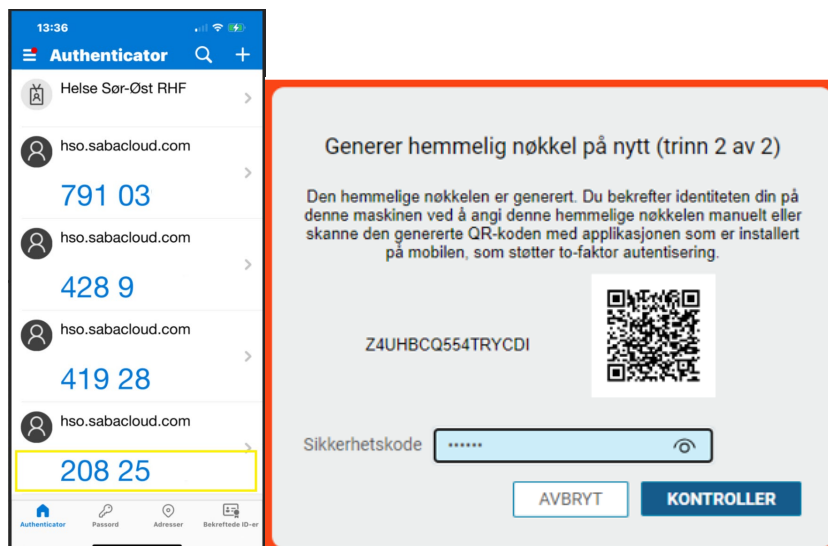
13:36

Authenticator

Helse Sør-Øst RHF

hso.sabacloud.com

791 03

hso.sabacloud.com

428 9

hso.sabacloud.com

419 28

hso.sabacloud.com

208 25

Authenticator Passord Adresser Bekreftede ID-er

Generer hemmelig nøkkel på nytt (trinn 2 av 2)

Den hemmelige nøkkelen er generert. Du bekrefter identiteten din på denne maskinen ved å angi denne hemmelige nøkkelen manuelt eller skanne den genererte QR-koden med applikasjonen som er installert på mobilen, som støtter to-faktor autentisering.

Z4UHBCQ554TRYCDI

Sikkerhetskode ••••••

AVBRYT

KONTROLLER